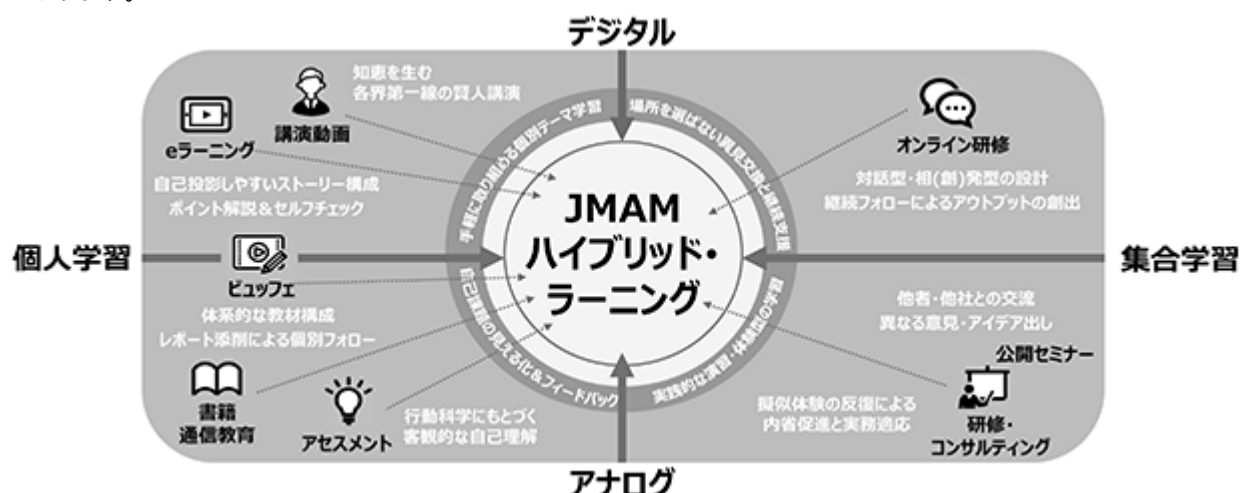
デジタル

知恵を生む
各界第一線の賢人講演

講演動画

eラーニング

自己投影しやすいストーリー構成
ポイント解説＆セルフチェック

手軽に取り組める個別テーマ学習

場所を選ばない意見交換と継続支援

オンライン研修

対話型・相(創)発型の設計
継続フォローによるアウトプットの創出

JMAM
ハイブリッド・
ラーニング

個人学習

集合学習

ビュッフェ

体系的な教材構成
レポート添削による個別フォロー

自己課題の見える化＆フィードバック

実践的な演習・体験型の学習

他者・他社との交流
異なる意見・アイデア出し

公開セミナー

書籍
通信教育

アセスメント

行動科学にもとづく
客観的な自己理解

擬似体験の反復による
内省促進と実務適応

研修・
コンサルティング

アナログ